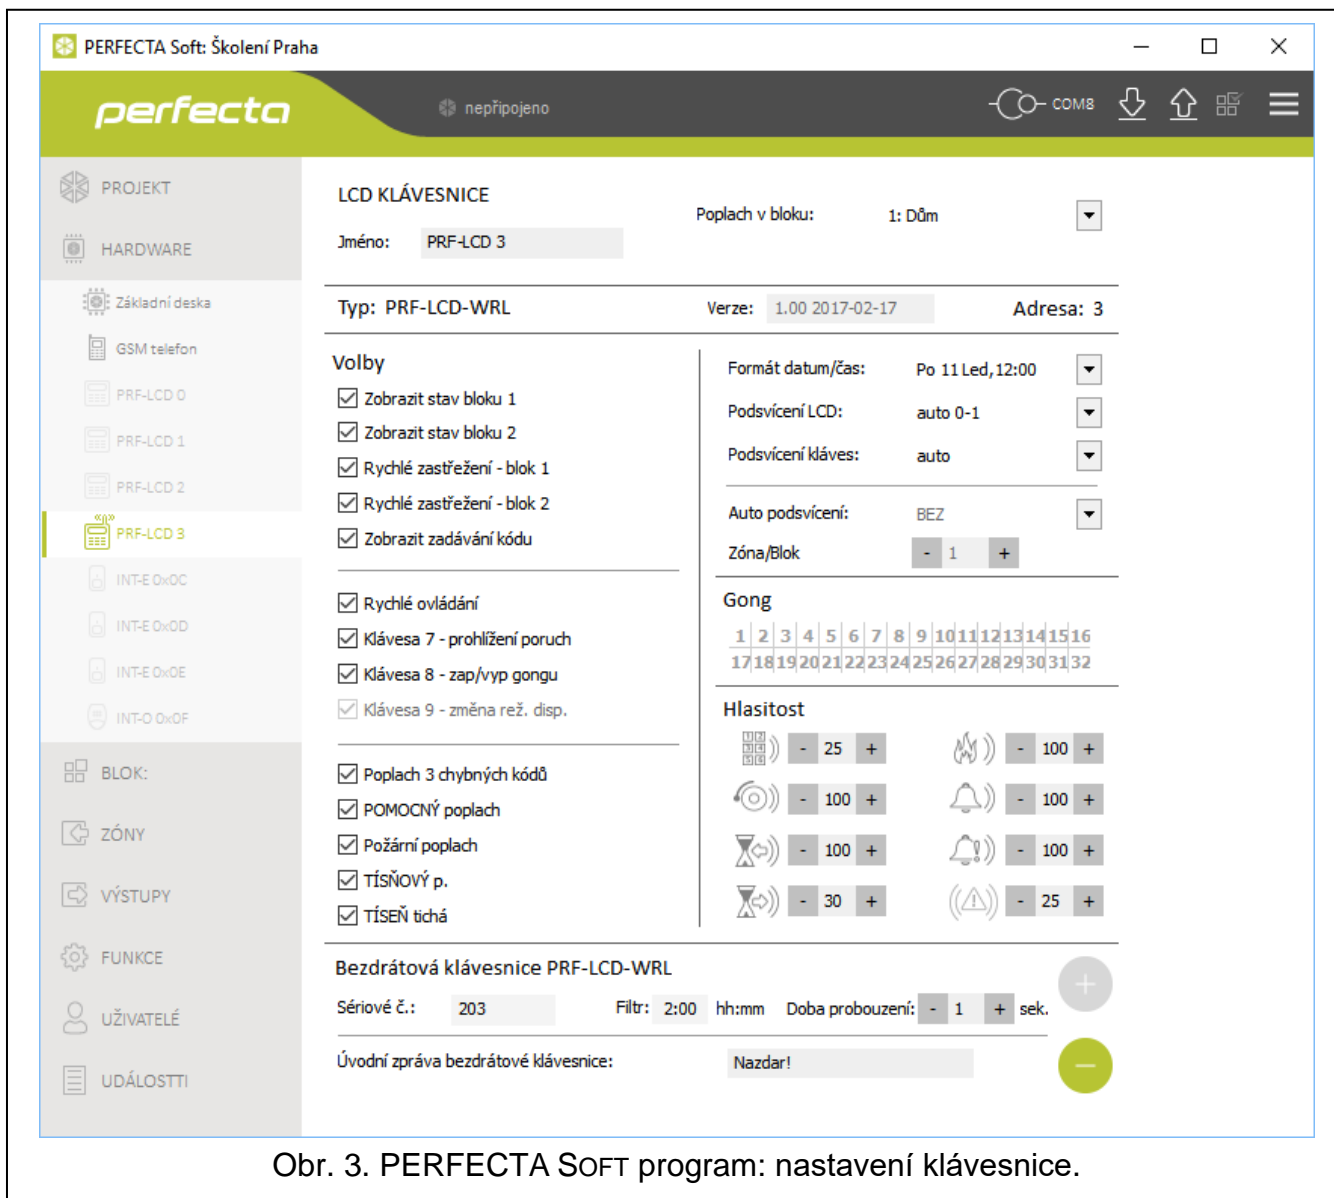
PERFECTA Soft: Školení Praha

perfecta

nepřipojeno

COM8

PROJEKT

HARDWARE

Základní deska

GSM telefon

PRF-LCD 0

PRF-LCD 1

PRF-LCD 2

PRF-LCD 3

INT-E 0x0C

INT-E 0x0D

INT-E 0x0E

INT-O 0x0F

BLOK:

ZÓNY

VÝSTUPY

FUNKCE

UŽIVATELÉ

UDÁLOSTTI

LCD KLÁVESNICE

Jméno: PRF-LCD 3

Poplach v bloku: 1: Dům

Typ: PRF-LCD-WRL

Verze: 1.00 2017-02-17

Adresa: 3

Volby

Zobrazit stav bloku 1
Zobrazit stav bloku 2
Rychlé zastřežení - blok 1
Rychlé zastřežení - blok 2
Zobrazit zadávání kódu

Rychlé ovládání
Klávesa 7 - prohlížení poruch
Klávesa 8 - zap/vyp gongu
Klávesa 9 - změna rež. disp.

Poplach 3 chybných kódů
POMOCNÝ poplach
Požární poplach
TÍSŇOVÝ p.
TÍSEŇ tichá

Formát datum/čas: Po 11 Led, 12:00
Podsvícení LCD: auto 0-1
Podsvícení kláves: auto

Auto podsvícení: BEZ
Zóna/Blok - 1 +

Gong

| 1 | 2 | 3 | 4 | 5 | 6 | 7 | 8 | 9 | 10 | 11 | 12 | 13 | 14 | 15 | 16 |
|---|---|---|---|---|---|---|---|---|---|---|---|---|---|---|---|
| 17 | 18 | 19 | 20 | 21 | 22 | 23 | 24 | 25 | 26 | 27 | 28 | 29 | 30 | 31 | 32 |

Hlasitost

- 25 +
- 100 +
- 100 +
- 100 +
- 100 +
- 100 +
- 30 +
- 25 +

Bezdrátová klávesnice PRF-LCD-WRL

Sériové č.: 203 Filtr: 2:00 hh:mm Doba probouzení: - 1 + sek.

Úvodní zpráva bezdrátové klávesnice: Nazdar!

Obr. 3. PERFECTA SOFT program: nastavení klávesnice.